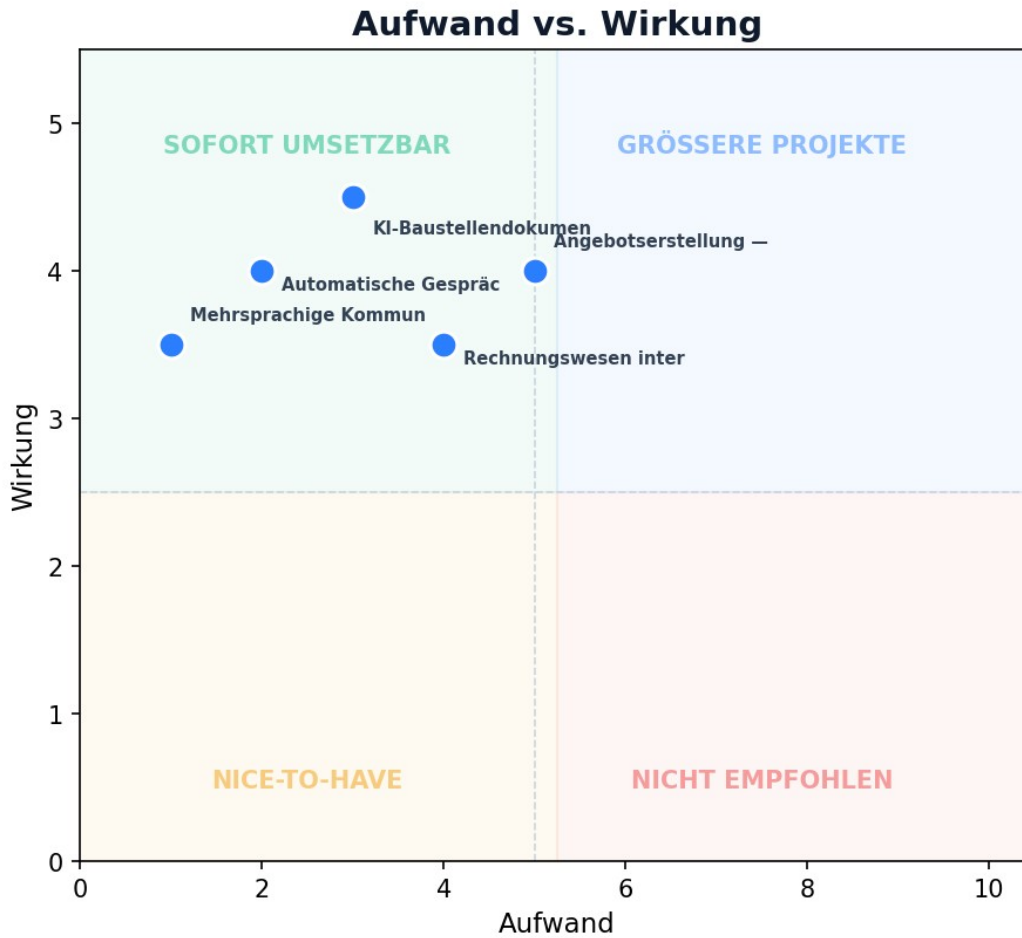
Aufwand vs. Wirkung

SOFORT UMSETZBAR

GRÖSSERE PROJEKTE

KI-Baustellendokumen

Angebotserstellung —

Automatische Gespräc

Mehrsprachige Kommun

Rechnungswesen inter

NICE-TO-HAVE

NICHT EMPFOHLEN

Wirkung

5
4
3
2
1
0

0
2
4
6
8
10

Aufwand